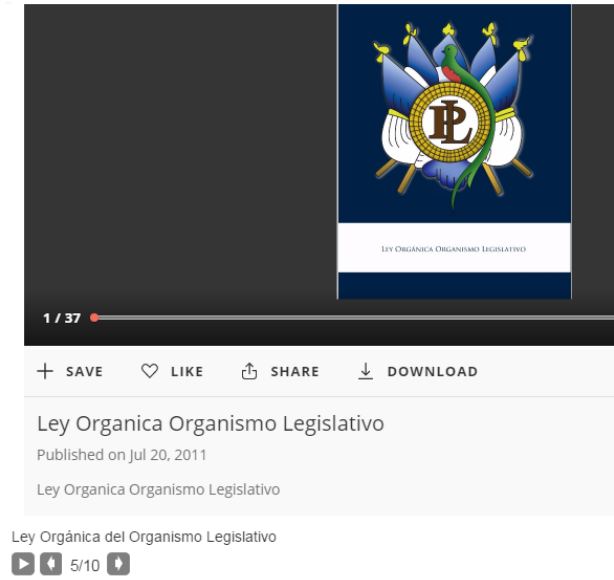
PL

Ley Orgánica Organismo Legislativo

1 / 37

+ SAVE   ♡ LIKE   SHARE   DOWNLOAD

Ley Organica Organismo Legislativo

Published on Jul 20, 2011

Ley Organica Organismo Legislativo

Ley Orgánica del Organismo Legislativo

5/10